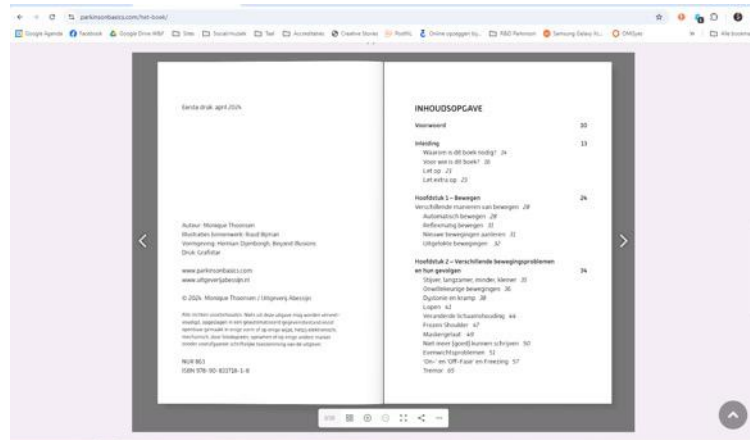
parkinsonbasics.com/het-boek/

Google Agenda Facebook Google Drive M&F Sites Social media Taal Accreditaties Creative Stories RubRL Online opslagen bij... P&O Reformen Samsung Galaxy N... OMSyte Alle bladwijzers

Eerste druk: april 2024

Auteur: Monique Thoonsen
Illustraties binnenwerk: Ruud Bijman
Vormgeving: Herman Dijmborgh, Beyond Illusions
Druk: Grafistar

www.parkinsonbasics.com
www.uitgeverijabessijn.nl

© 2024 Monique Thoonsen / Uitgeverij Abessijn

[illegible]

NUR 861
ISBN 978-90-83718-1-8

INHOUDSOPGAVE

| | |
|---|---|
| Voorwoord | 10 |
| Inleiding | 13 |
| Waarom is dit boek nodig? 14 | |
| Voor wie is dit boek? 18 | |
| Let op 21 | |
| Let extra op 23 | |
| Hoofdstuk 1 – Bewegen | 24 |
| Verschillende manieren van bewegen 28 | |
| Automatisch bewegen 28 | |
| Reflexmatig bewegen 31 | |
| Nieuwe bewegingen aanleren 31 | |
| Uitgelokte bewegingen 37 | |
| Hoofdstuk 2 – Verschillende bewegingsproblemen en hun gevolgen | 34 |
| Stijver, langzamer, minder, kleiner 35 | |
| Onwillekeurige bewegingen 36 | |
| Dystonie en kramp 38 | |
| Lopen 42 | |
| Veranderde lichaamshouding 44 | |
| Frozen Shoulder 47 | |
| Maskergelaat 49 | |
| Niet meer (goed) kunnen schrijven 50 | |
| Evenwichtproblemen 51 | |
| 'On-' en 'Off-Fase' en Freezing 57 | |
| Tremor 65 | |